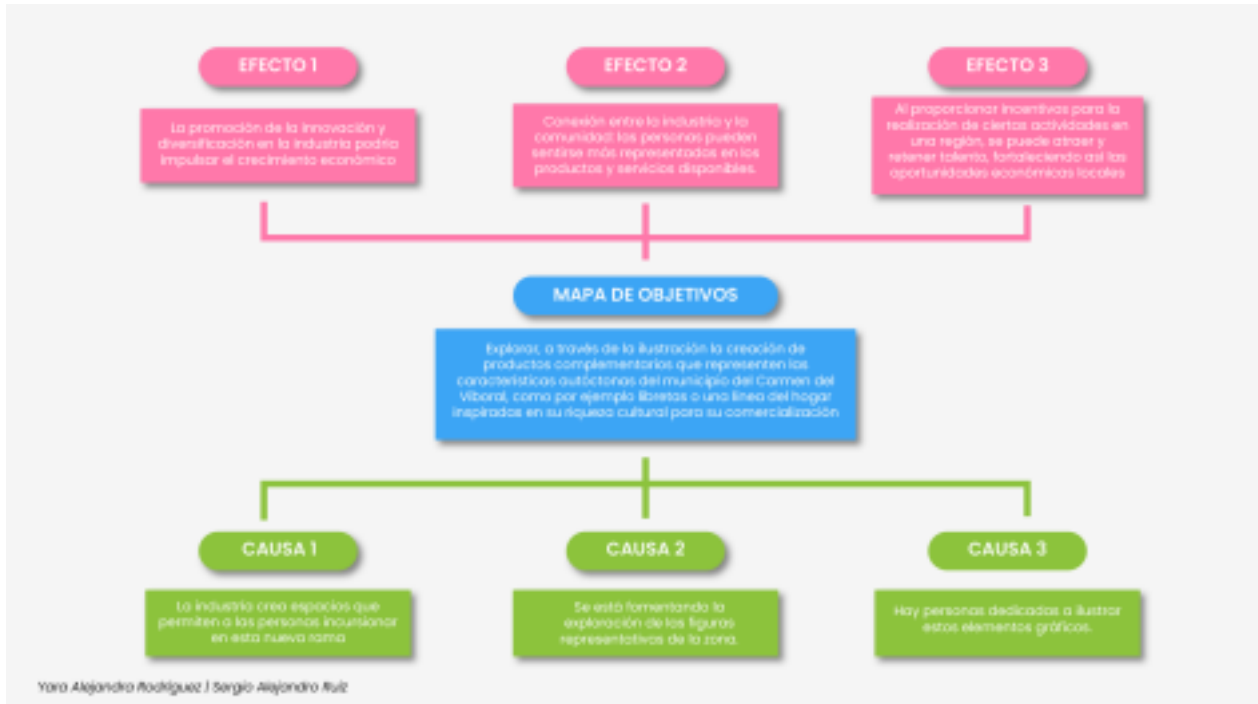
EFECTO 1

La promoción de la innovación y diversificación en la industria podría impulsar el crecimiento económico

EFECTO 2

Conexión entre la industria y la comunidad: las personas pueden sentirse más representados en los productos y servicios disponibles.

EFECTO 3

Al proporcionar incentivos para la realización de ciertas actividades en una región, se puede atraer y retener talento, fortaleciendo así las oportunidades económicas locales

MAPA DE OBJETIVOS

Explorar, a través de la ilustración la creación de productos complementarios que representen las características autóctonas del municipio del Carmen del Viboral, como por ejemplo libretas o una línea del hogar inspirados en su riqueza cultural para su comercialización

CAUSA 1

La industria crea espacios que permiten a las personas incursionar en esta nueva rama

CAUSA 2

Se está fomentando la exploración de las figuras representativas de la zona.

CAUSA 3

Hay personas dedicadas a ilustrar estos elementos gráficos.

Yara Alejandra Rodríguez | Sergio Alejandro Ruiz